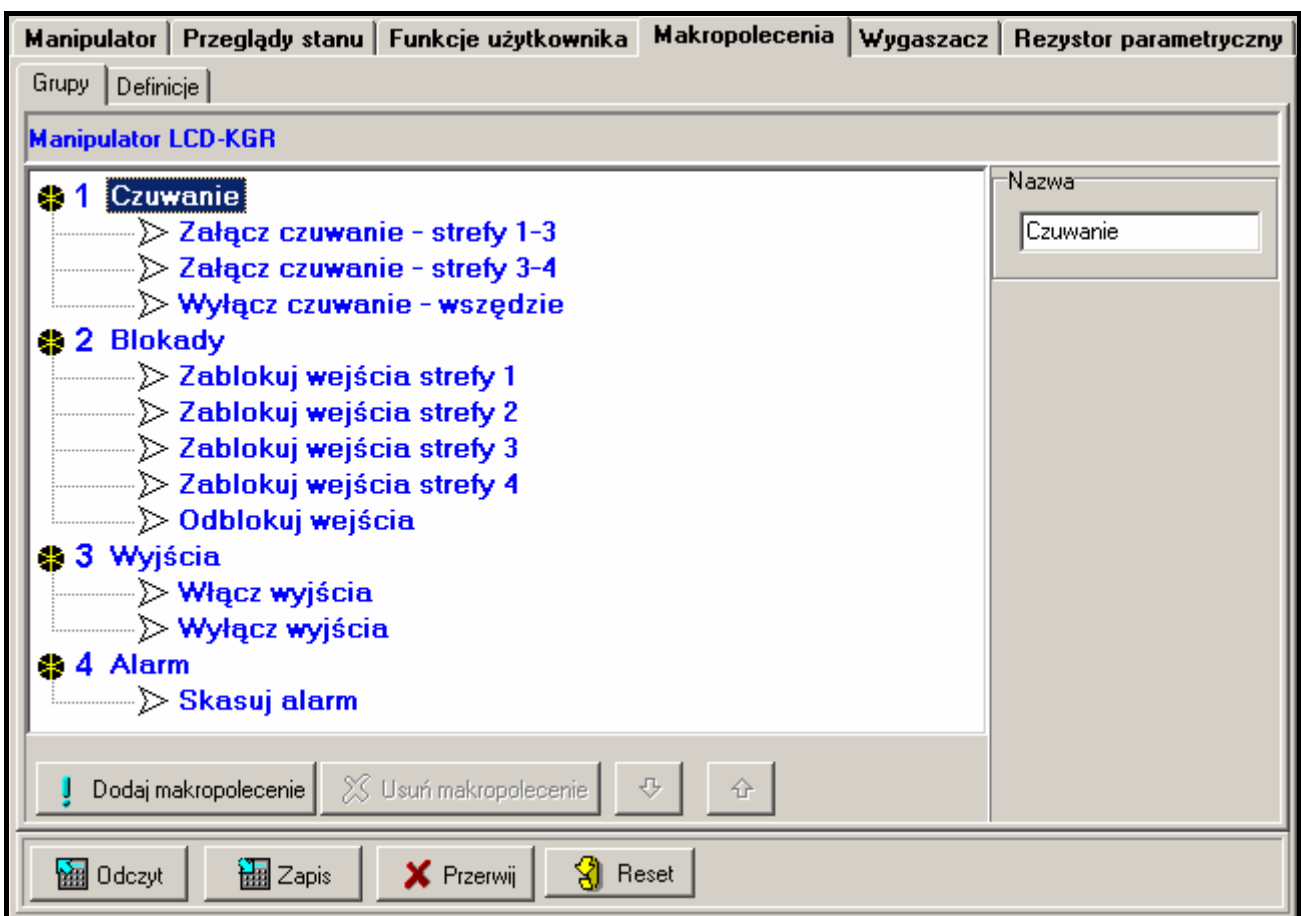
Manipulator | Przeglądy stanu | Funkcje użytkownika | Makropolecenia | Wygaszacz | Rezystor parametryczny

Grupy | Definicje

Manipulator LCD-KGR

1 Czuwanie
Załącz czuwanie - strefy 1-3
Załącz czuwanie - strefy 3-4
Wyłącz czuwanie - wszędzie
2 Blokady
Zablokuj wejścia strefy 1
Zablokuj wejścia strefy 2
Zablokuj wejścia strefy 3
Zablokuj wejścia strefy 4
Odblokuj wejścia
3 Wyjścia
Włącz wyjścia
Wyłącz wyjścia
4 Alarm
Skasuj alarm

Nazwa
Czuwanie

Dodaj makropolecenie
Usuń makropolecenie

Odczyt
Zapis
Przerwij
Reset